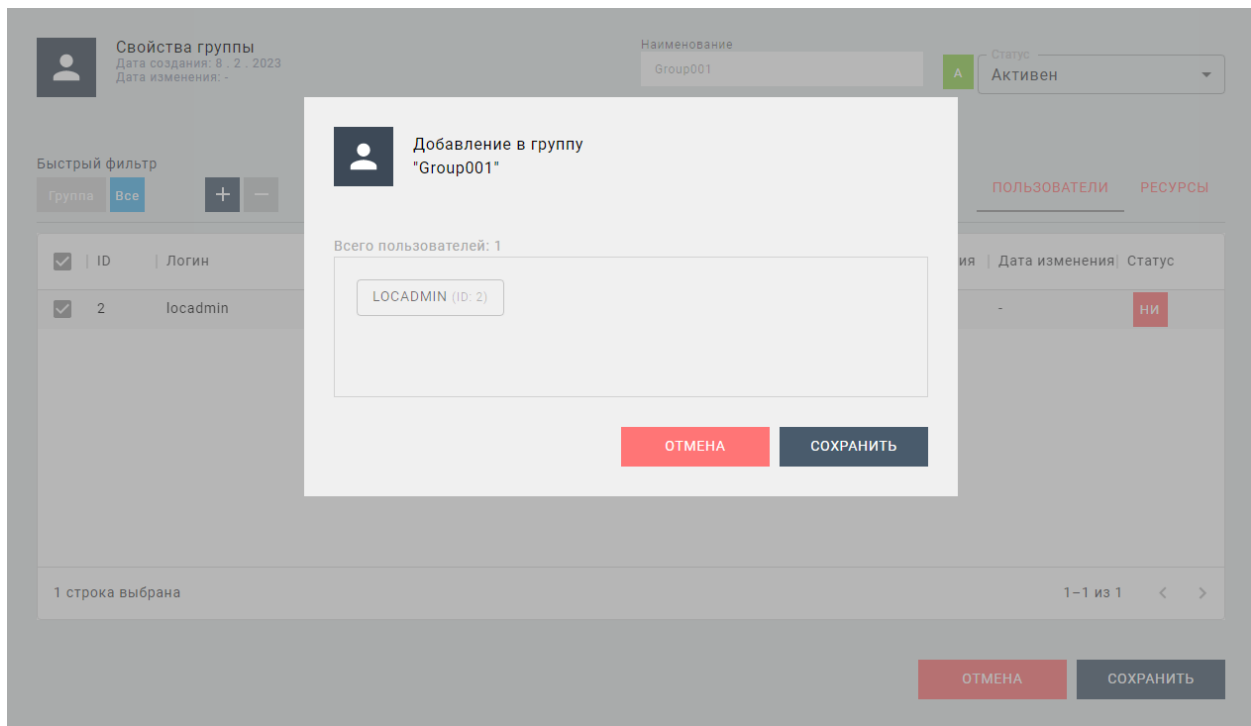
Свойства группы
Дата создания: 8 . 2 . 2023
Дата изменения: -

Наименование
Group001

А

Статус
Активен

Быстрый фильтр
Группа Все

+ −

ПОЛЬЗОВАТЕЛИ РЕСУРСЫ

| | ID | Логин | ия | Дата изменения | Статус |
|---|---|---|---|---|---|
| | 2 | locadmin | | - | НИ |

1 строка выбрана

1–1 из 1

ОТМЕНА СОХРАНИТЬ

Добавление в группу
"Group001"

Всего пользователей: 1

LOCADMIN (ID: 2)

ОТМЕНА СОХРАНИТЬ